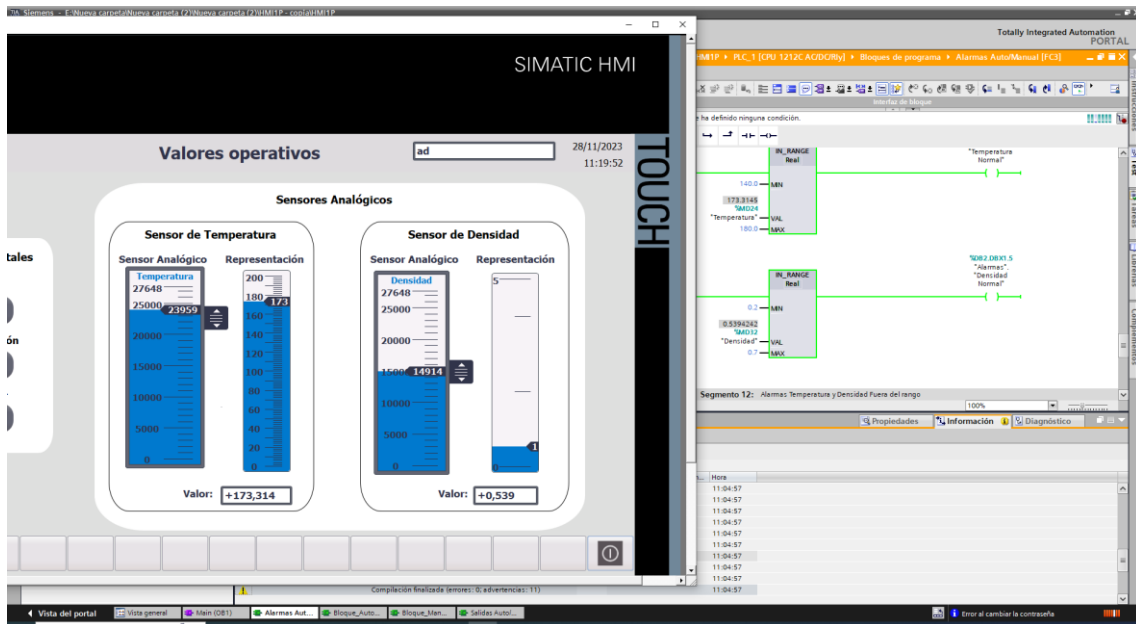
Siemens - E:\Nueva carpeta\Nueva carpeta (2)\Nueva carpeta (2)\HMI1P - copia\HMI1P

SIMATIC HMI

TOUCH

Valores operativos

ad

28/11/2023
11:19:52

tales

ón

Sensores Analógicos

Sensor de Temperatura

Sensor Analógico

Representación

Temperatura

27648

25000

23959

20000

15000

10000

5000

0

200

180

173

160

140

120

100

80

60

40

20

0

Valor: +173,314

Sensor de Densidad

Sensor Analógico

Representación

Densidad

27648

25000

20000

15000

14914

10000

5000

0

5

1

Valor: +0,539

Totally Integrated Automation
PORTAL

HMI1P ▸ PLC_1 [CPU 1212C AC/DC/Rly] ▸ Bloques de programa ▸ Alarmas Auto/Manual [FC3]

Interfaz de bloque

ha definido ninguna condición.

IN_RANGE
Real

"Temperatura Normal"

140.0 — MIN

173.3145
%MD24
"Temperatura" — VAL

180.0 — MAX

%DB2.DBX1.5
"Alarmas".
"Densidad Normal"

IN_RANGE
Real

0.2 — MIN

0.5394242
%MD32
"Densidad" — VAL

0.7 — MAX

Segmento 12: Alarmas Temperatura y Densidad Fuera del rango

100%

Propiedades

Información

Diagnóstico

Hora

11:04:57

11:04:57

11:04:57

11:04:57

11:04:57

11:04:57

11:04:57

11:04:57

11:04:57

Compilación finalizada (errores: 0; advertencias: 11)

Vista del portal

Vista general

Main (OB1)

Alarmas Aut...

Bloque_Auto...

Bloque_Man...

Salidas Autol...

Error al cambiar la contraseña

Instrucciones

Test

Tareas

Librerías

Complementos